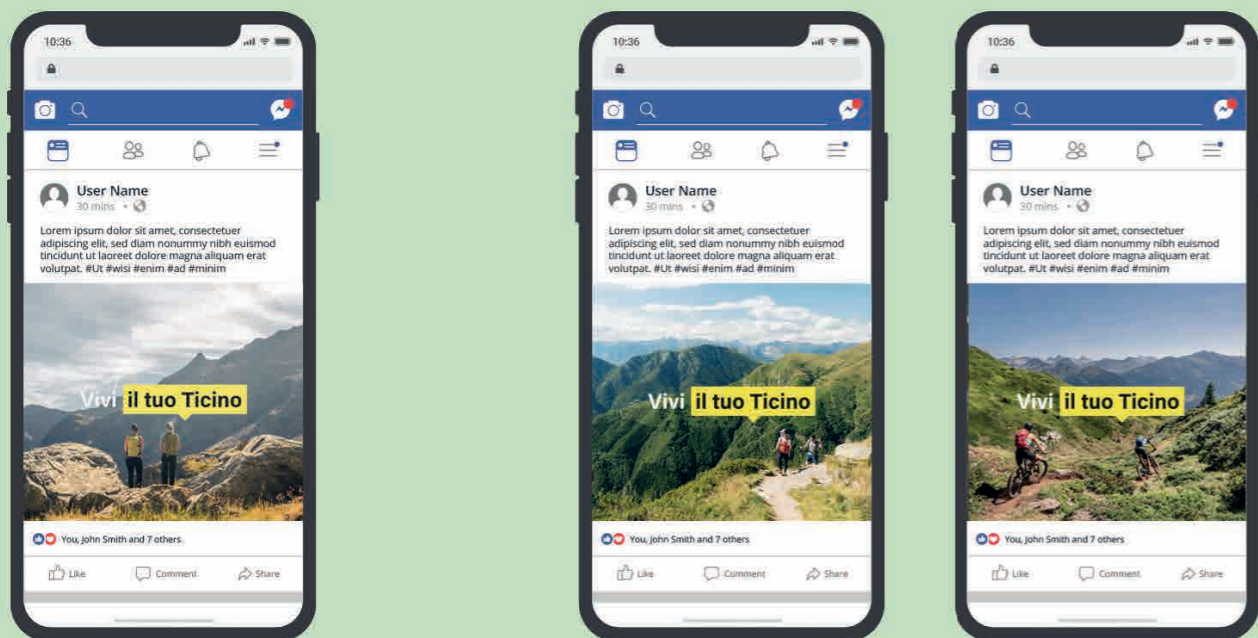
10:36

User Name
30 mins •

Lorem ipsum dolor sit amet, consectetuer adipiscing elit, sed diam nonummy nibh euismod tincidunt ut laoreet dolore magna aliquam erat volutpat. #Ut #wisi #enim #ad #minim

Vivi il tuo Ticino

You, John Smith and 7 others

Like Comment Share

10:36

User Name
30 mins •

Lorem ipsum dolor sit amet, consectetuer adipiscing elit, sed diam nonummy nibh euismod tincidunt ut laoreet dolore magna aliquam erat volutpat. #Ut #wisi #enim #ad #minim

Vivi il tuo Ticino

You, John Smith and 7 others

Like Comment Share

10:36

User Name
30 mins •

Lorem ipsum dolor sit amet, consectetuer adipiscing elit, sed diam nonummy nibh euismod tincidunt ut laoreet dolore magna aliquam erat volutpat. #Ut #wisi #enim #ad #minim

Vivi il tuo Ticino

You, John Smith and 7 others

Like Comment Share